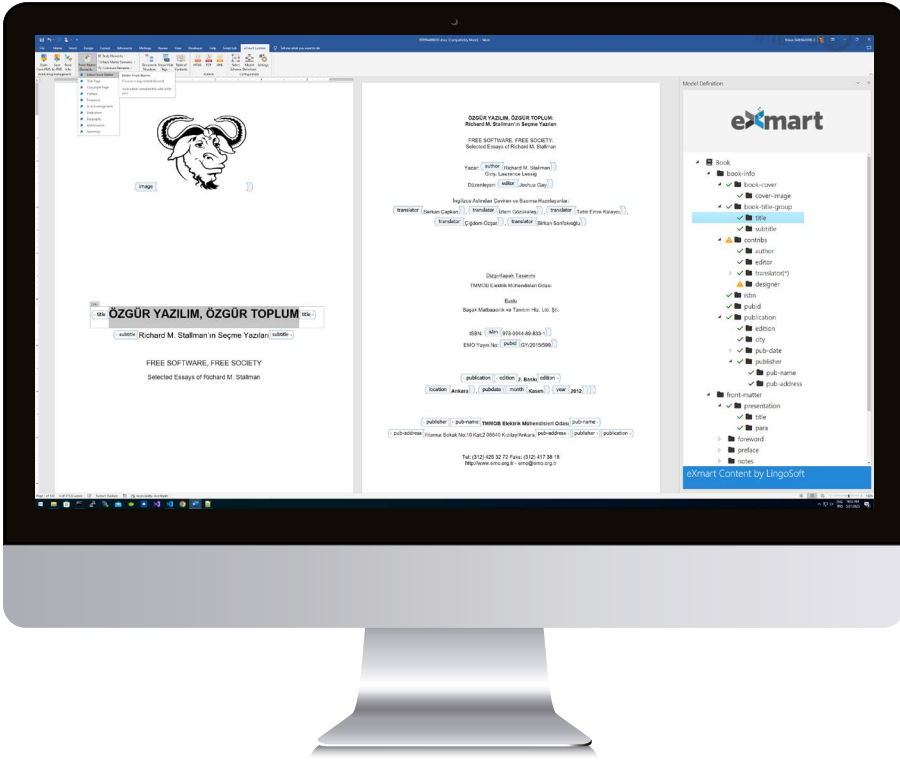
Model Definition

eXmart

Book
book-info
book-cover
cover-image
book-title-group
title
subtitle
contribs
author
editor
translator(*)
designer
isbn
pubid
publication
edition
city
pub-date
publisher
pub-name
pub-address
front-matter
presentation
title
para
foreword
preface
notes

eXmart Content by LingoSoft

image

title ÖZGÜR YAZILIM, ÖZGÜR TOPLUM title
subtitle Richard M. Stallman'ın Seçme Yazıları subtitle

FREE SOFTWARE, FREE SOCIETY
Selected Essays of Richard M. Stallman

ÖZGÜR YAZILIM, ÖZGÜR TOPLUM:
Richard M. Stallman'ın Seçme Yazıları

FREE SOFTWARE, FREE SOCIETY:
Selected Essays of Richard M. Stallman

Yazan: author Richard M. Stallman
Giriş: Lawrence Lessig
Düzenleyen: editor Joshua Gay

İngilizce Aslından Çeviren ve Basıma Hazırlayanlar:
translator Serkan Çapkan translator Ertem Günüvenleş translator Tarkı Emre Kalaycı
translator Çiğdem Özpat translator Birkan Sarıbıyıkoğlu

Dizgi/Sayfa Tasarımı:
TMMOB Elektrik Mühendisleri Odası

Baskı:
Başak Matbaacılık ve Tanıtım Hiz. Ltd. Şti.

ISBN: isbn 978-9944-89-833-1
EMO Yayın No: pubid GY/2015/596

publication edition 2. Baskı edition
location Ankara pubdate month Kasım year 2012

publisher pub-name TMMOB Elektrik Mühendisleri Odası pub-name
pub-address Ihlamur Sokak No:10 Kat:2 06640 Kızılay/Ankara pub-address publisher publication

Tel: (312) 425 32 72 Faks: (312) 417 38 18
http://www.emo.org.tr - emo@emo.org.tr